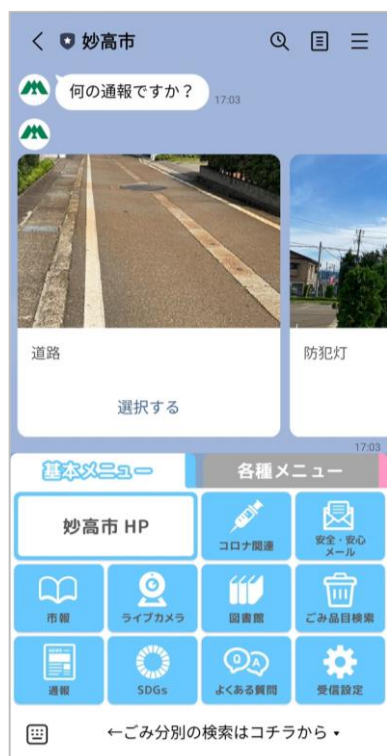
妙高市

何の通報ですか？ 17:03

道路

選択する

防犯灯

17:03

基本メニュー

各種メニュー

妙高市 HP

コロナ関連

安全・安心メール

市報

ライブカメラ

図書館

ごみ品目検索

通報

SDGs

よくある質問

受信設定

←ごみ分別の検索はコチラから ▾